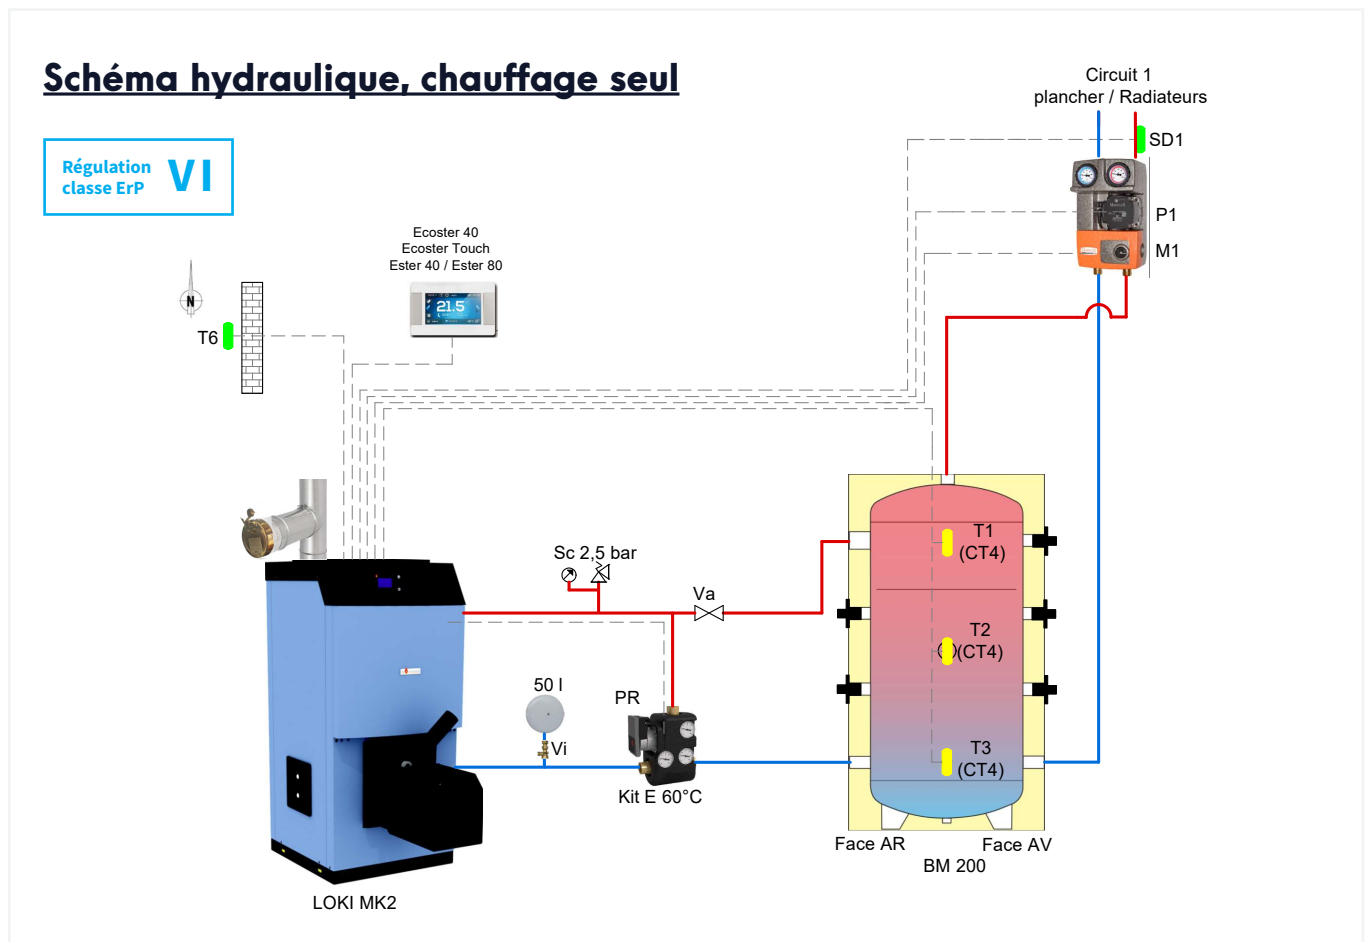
Schéma hydraulique, chauffage seul

Régulation classe ErP VI

Circuit 1
plancher / Radiateurs

SD1

P1

M1

Ecoster 40
Ecoster Touch
Ester 40 / Ester 80

21.5

N

T6

Sc 2,5 bar

Va

T1
(CT4)

T2
(CT4)

T3
(CT4)

50 l

Vi

PR

Kit E 60°C

Face AR

Face AV

BM 200

LOKI MK2